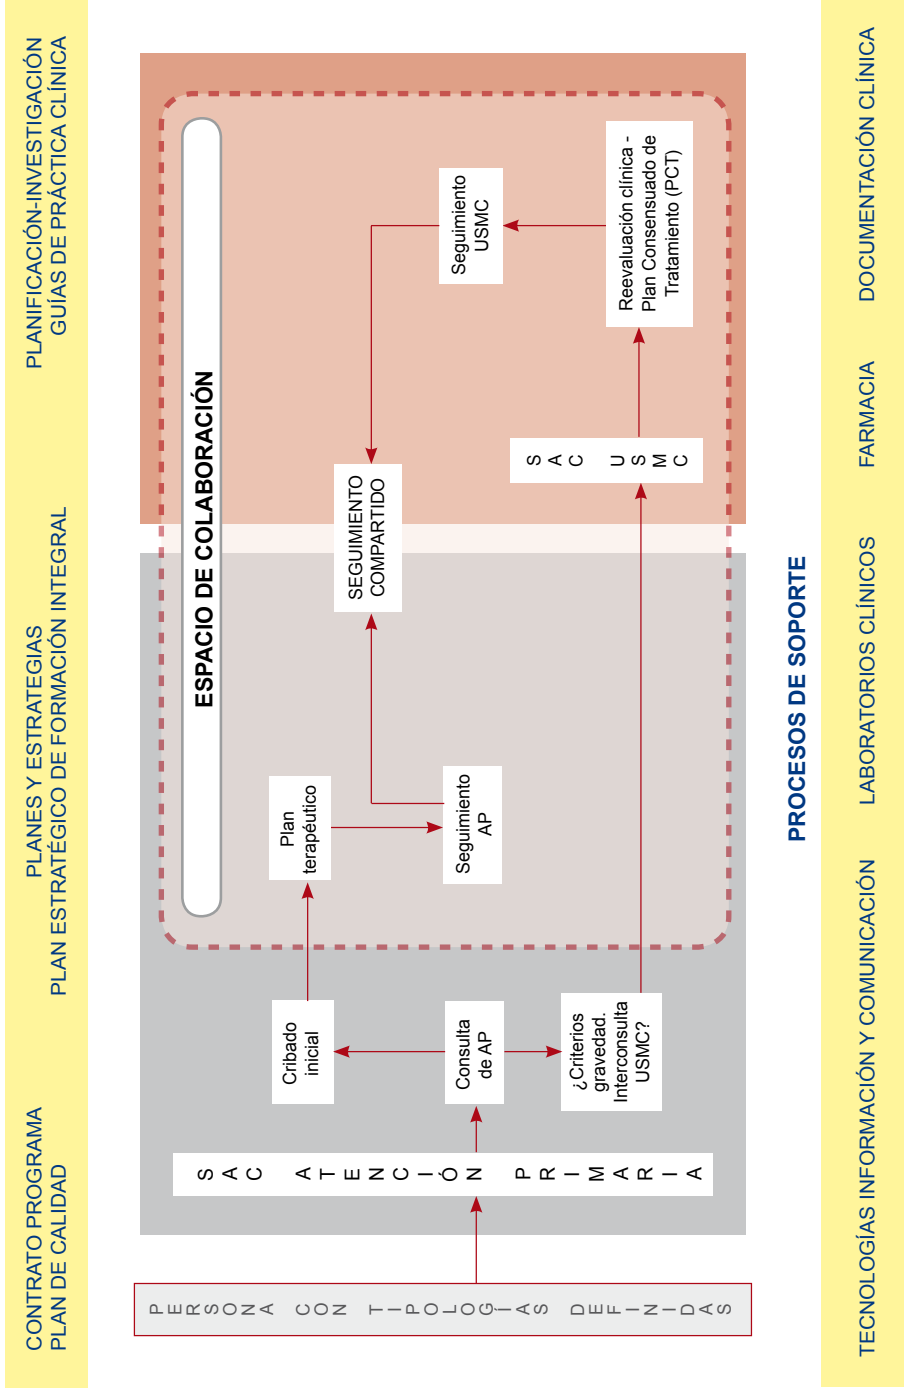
CONTRATO PROGRAMA
PLAN DE CALIDAD

PLANES Y ESTRATEGIAS
PLAN ESTRATÉGICO DE FORMACIÓN INTEGRAL

PLANIFICACIÓN-INVESTIGACIÓN
GUÍAS DE PRÁCTICA CLÍNICA

PERSONA CON TIPOLOGÍAS DEFINIDAS

SAC ATENCIÓN PRIMARIA

Cribado inicial

Consulta de AP

¿Criterios gravedad. Interconsulta USMC?

Plan terapéutico

Seguimiento AP

ESPACIO DE COLABORACIÓN

SEGUIMIENTO COMPARTIDO

SAC USMC

Seguimiento USMC

Reevaluación clínica - Plan Consensuado de Tratamiento (PCT)

PROCESOS DE SOPORTE

TECNOLOGÍAS INFORMACIÓN Y COMUNICACIÓN

LABORATORIOS CLÍNICOS

FARMACIA

DOCUMENTACIÓN CLÍNICA